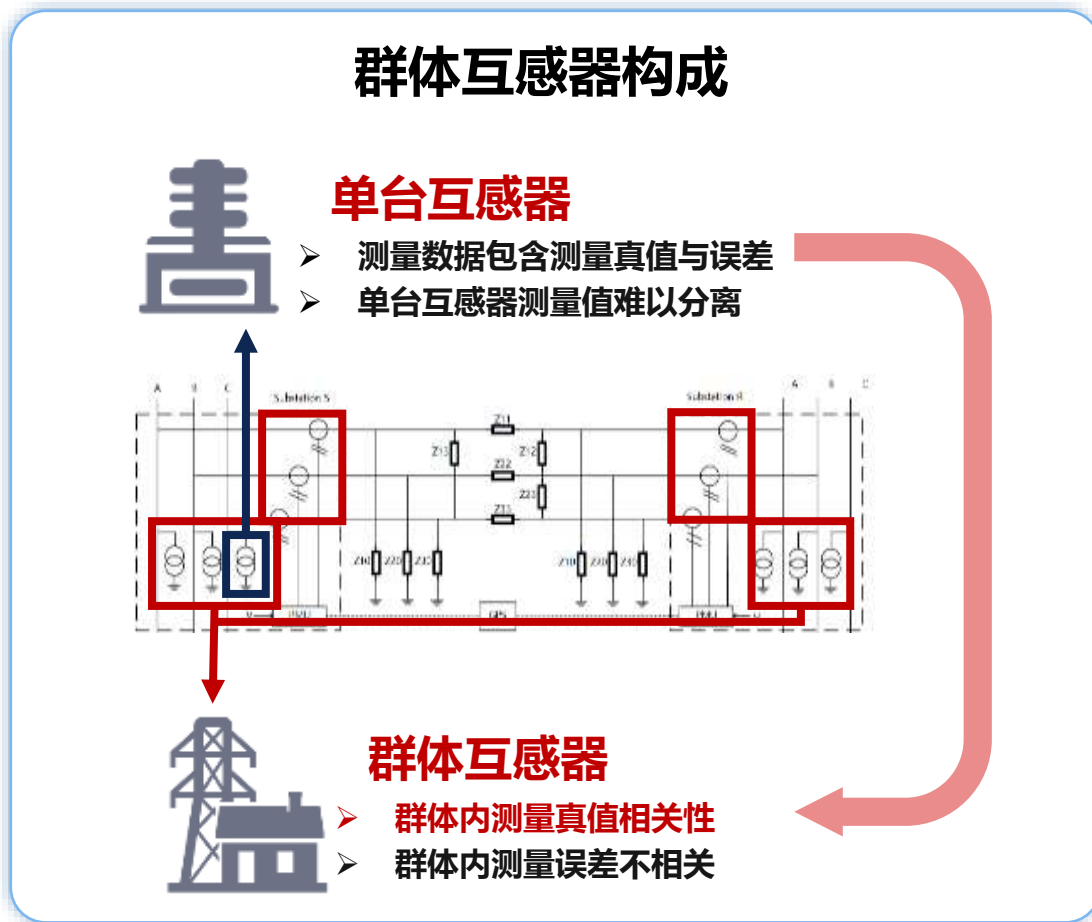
群体互感器构成

单台互感器

➢ 测量数据包含测量真值与误差

➢ 单台互感器测量值难以分离

A B C Substation S

Z11 Z13 Z12 Z22 Z23 Z33

Substation R A B C

Z10 Z20 Z30 Z10 Z20 Z30

PMU GPS PMU

群体互感器

➢ 群体内测量真值相关性

➢ 群体内测量误差不相关